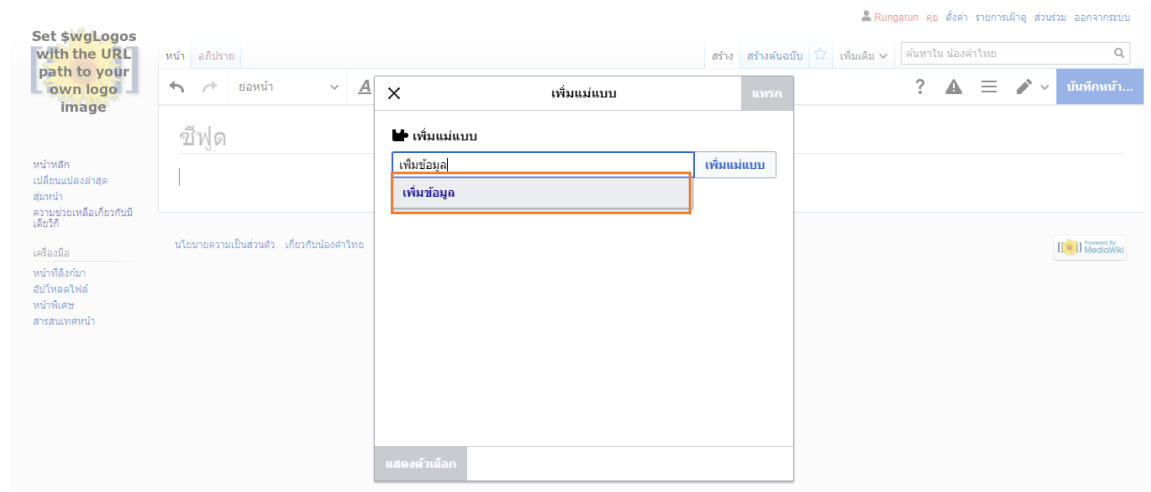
Set $wgLogos with the URL path to your own logo image

Rungarun คุย ตั้งค่า รายการเฝ้าดู ส่วนร่วม ออกจากระบบ

หน้า อภิปราย

สร้าง สร้างต้นฉบับ ☆ เพิ่มเติม ค้นหาใน น้องคำไทย

ย่อหน้า

บันทึกหน้า...

ชีฟูด

หน้าหลัก
เปลี่ยนแปลงล่าสุด
สุ่มหน้า
ความช่วยเหลือเกี่ยวกับมีเดียวิกิ

เครื่องมือ
หน้าที่ลิงก์มา
อัปโหลดไฟล์
หน้าพิเศษ
สารสนเทศหน้า

นโยบายความเป็นส่วนตัว เกี่ยวกับน้องคำไทย

Powered By MediaWiki

เพิ่มแม่แบบ
แทรก

เพิ่มแม่แบบ
เพิ่มข้อมูล
เพิ่มแม่แบบ
เพิ่มข้อมูล

แสดงตัวเลือก